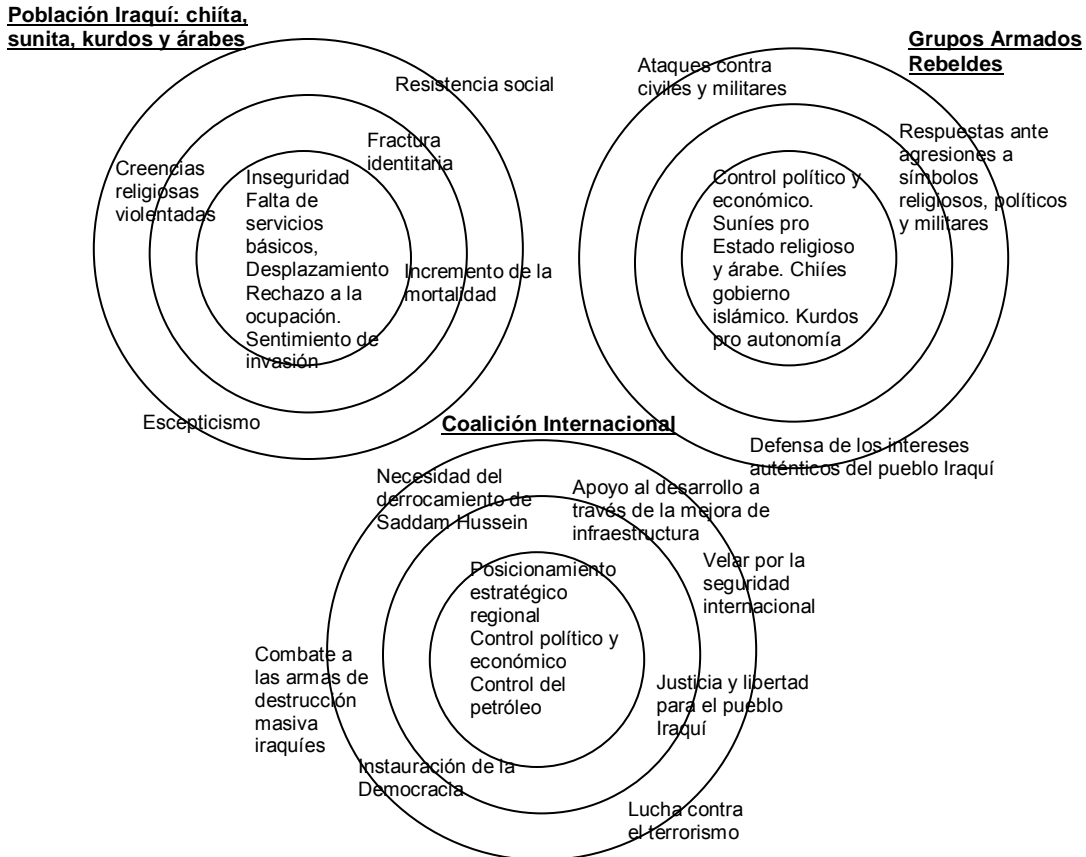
Población Iraquí: chiíta, sunita, kurdos y árabes

Resistencia social

Fractura identitaria

Creencias religiosas violentadas

Inseguridad
Falta de servicios básicos,
Desplazamiento
Rechazo a la ocupación.
Sentimiento de invasión

Incremento de la mortalidad

Escepticismo

Grupos Armados Rebeldes

Ataques contra civiles y militares

Respuestas ante agresiones a símbolos religiosos, políticos y militares

Control político y económico.
Suníes pro Estado religioso y árabe. Chiíes gobierno islámico. Kurdos pro autonomía

Defensa de los intereses auténticos del pueblo Iraquí

Coalición Internacional

Necesidad del derrocamiento de Saddam Hussein

Apoyo al desarrollo a través de la mejora de infraestructura

Velar por la seguridad internacional

Posicionamiento estratégico regional
Control político y económico
Control del petróleo

Combate a las armas de destrucción masiva iraquíes

Justicia y libertad para el pueblo Iraquí

Instauración de la Democracia

Lucha contra el terrorismo